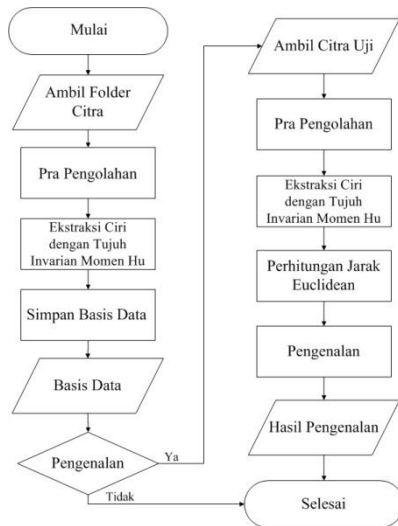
Mulai

Ambil Folder Citra

Pra Pengolahan

Ekstraksi Ciri dengan Tujuh Invarian Momen Hu

Simpan Basis Data

Basis Data

Pengenalan

Ya

Tidak

Ambil Citra Uji

Pra Pengolahan

Ekstraksi Ciri dengan Tujuh Invarian Momen Hu

Perhitungan Jarak Euclidean

Pengenalan

Hasil Pengenalan

Selesai